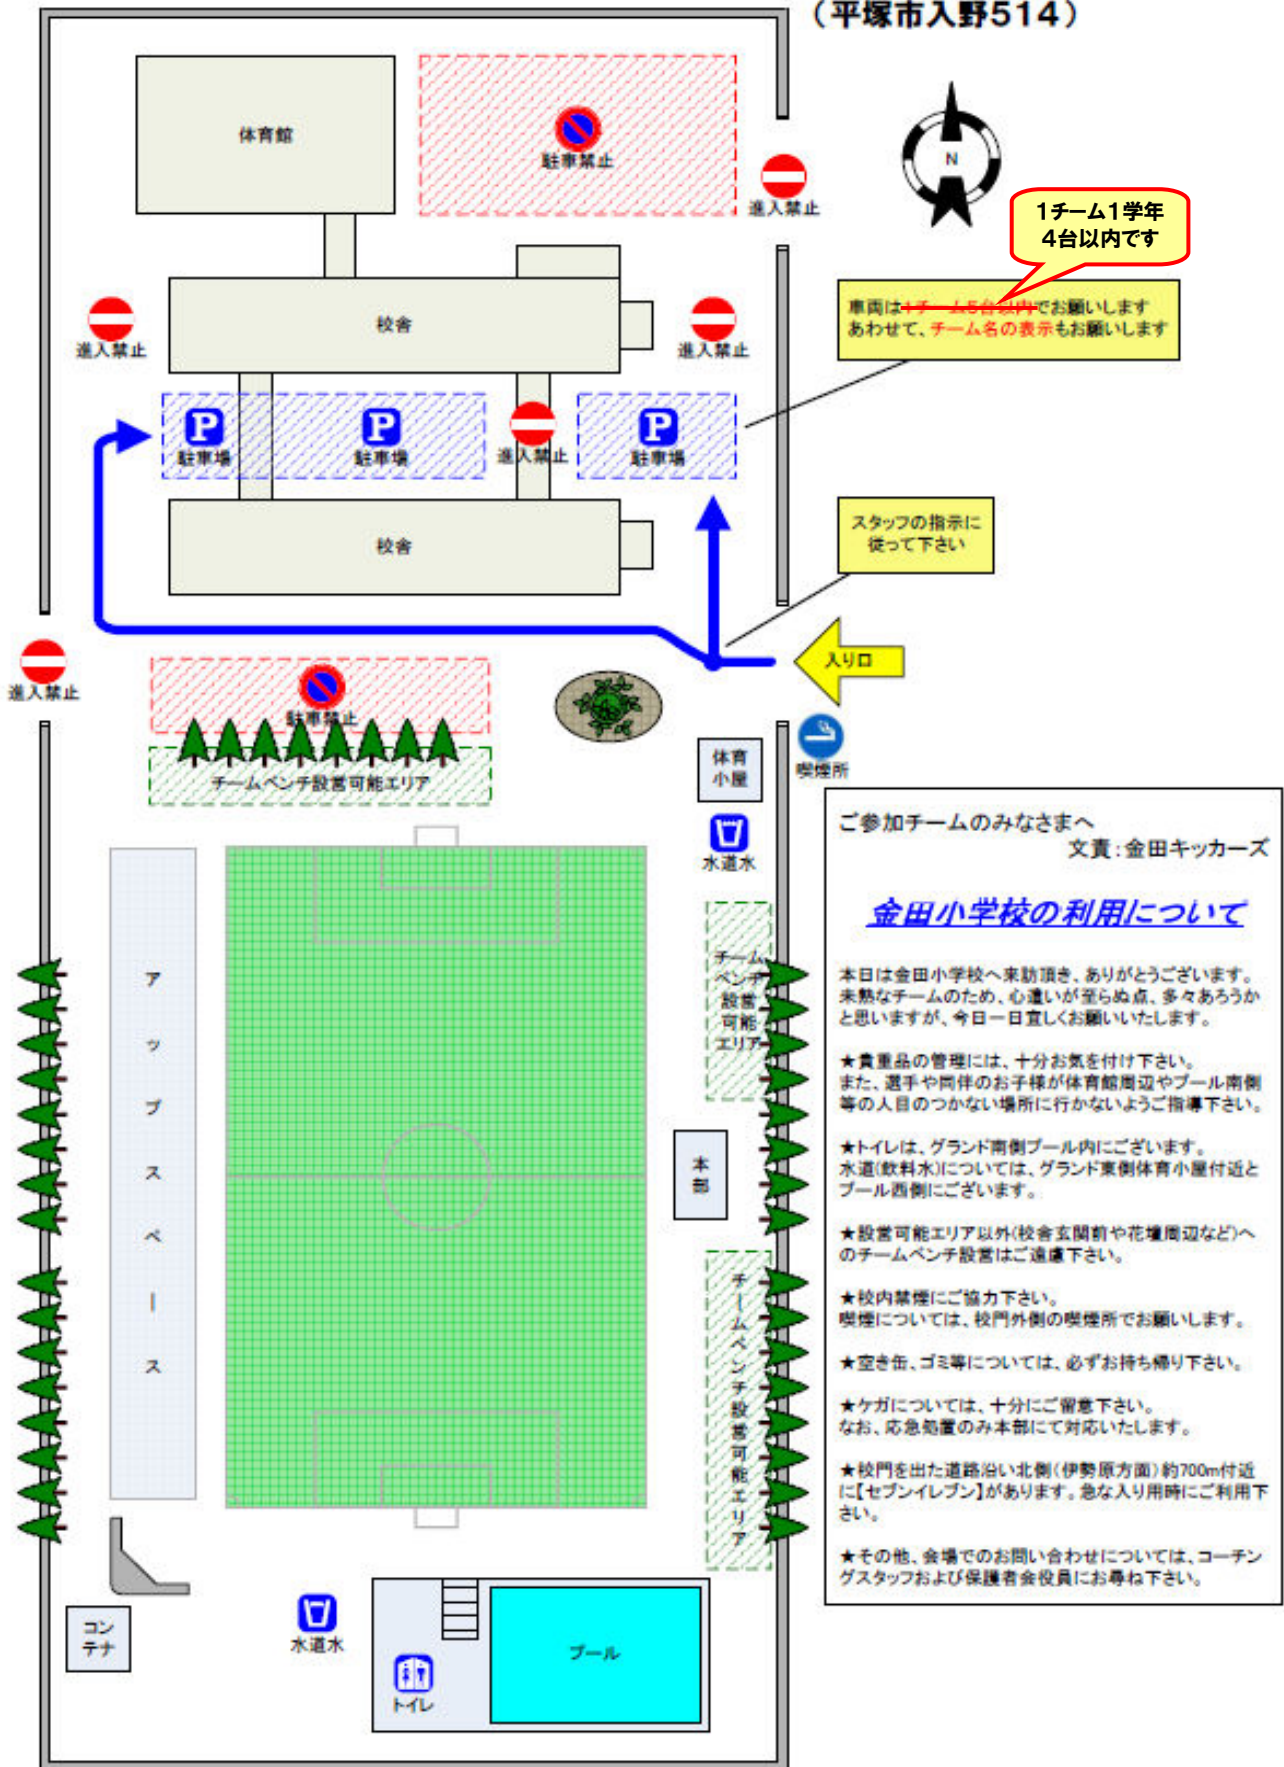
（平塚市入野514）

体育館

駐車禁止

進入禁止

N

1チーム1学年
4台以内です

車両は1チーム5台以内でお願いします
あわせて、チーム名の表示もお願いします

進入禁止

校舎

進入禁止

P
駐車場

P
駐車場

進入禁止

P
駐車場

校舎

スタッフの指示に
従って下さい

入り口

進入禁止

駐車禁止

チームベンチ設置可能エリア

体育
小屋

喫煙所

水道水

ご参加チームのみなさまへ
文責：金田キッカーズ

金田小学校の利用について

本日は金田小学校へ来訪頂き、ありがとうございます。
未熟なチームのため、心遣いが至らぬ点、多々あろうかと思いますが、今日一日宜しくお願いいたします。

★貴重品の管理には、十分お気を付け下さい。
また、選手や同伴のお子様が体育館周辺やプール南側等の人目のつかない場所に行かないようご指導下さい。

★トイレは、グランド南側プール内にございます。
水道(飲料水)については、グランド東側体育小屋付近とプール西側にございます。

★設置可能エリア以外(校舎玄関前や花壇周辺など)へのチームベンチ設置はご遠慮下さい。

★校内禁煙にご協力下さい。
喫煙については、校門外側の喫煙所でお願いします。

★空き缶、ゴミ等については、必ずお持ち帰り下さい。

★ケガについては、十分にご留意下さい。
なお、応急処置のみ本部にて対応いたします。

★校門を出た道路沿い北側(伊勢原方面)約700m付近に【セブンイレブン】があります。急な入り用時にご利用下さい。

★その他、会場でのお問い合わせについては、コーチングスタッフおよび保護者会役員にお尋ね下さい。

チームベンチ設置可能エリア

アップスペース

本部

チームベンチ設置可能エリア

コンテナ

水道水

トイレ

プール